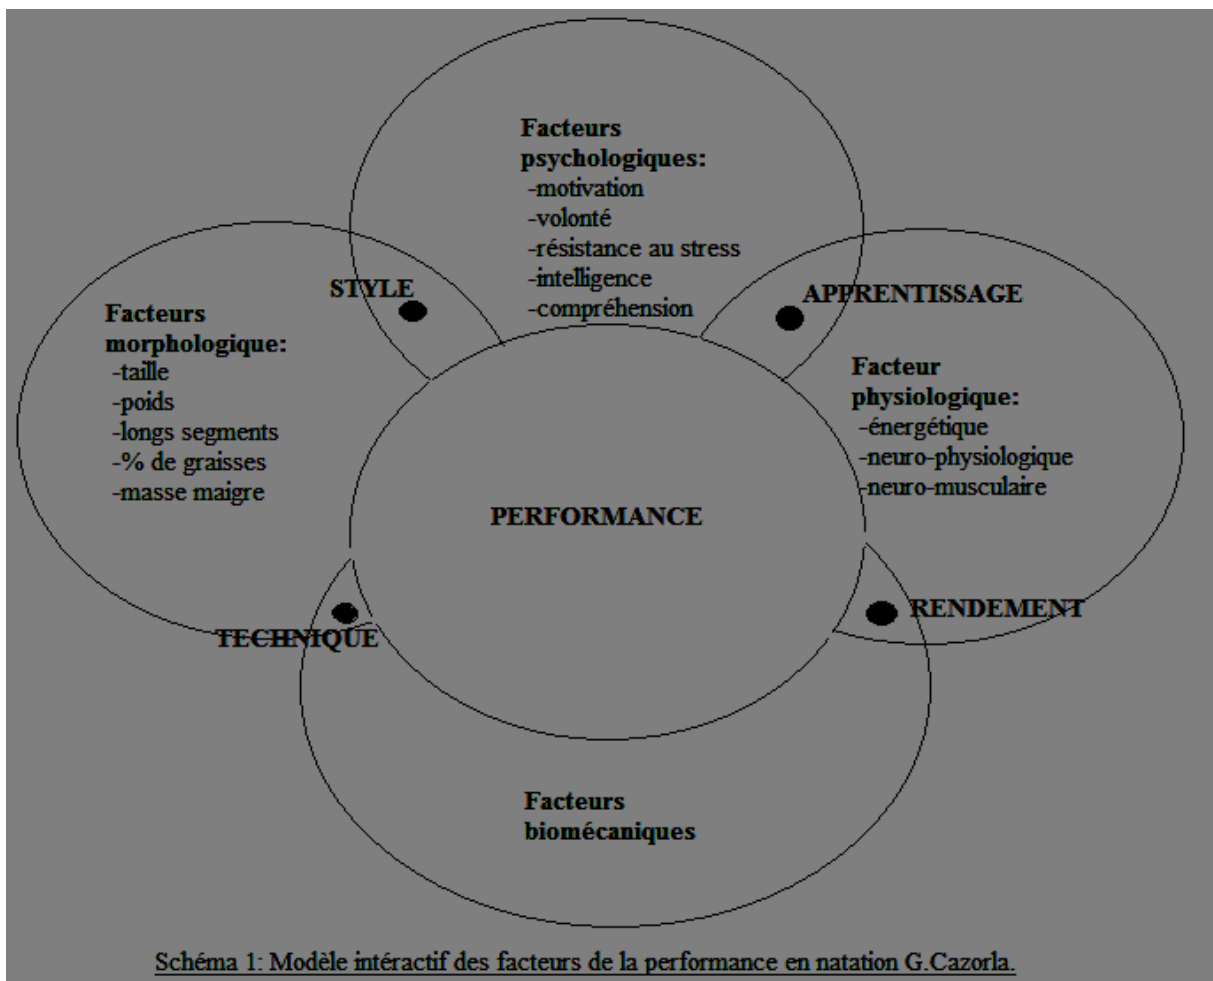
Facteurs psychologiques:
-motivation
-volonté
-résistance au stress
-intelligence
-compréhension

STYLE

APPRENTISSAGE

Facteurs morphologique:
-taille
-poids
-longs segments
-% de graisses
-masse maigre

Facteur physiologique:
-énergétique
-neuro-physiologique
-neuro-musculaire

PERFORMANCE

TECHNIQUE

RENDEMENT

Facteurs biomécaniques

Schéma 1: Modèle intéractif des facteurs de la performance en natation G.Cazorla.